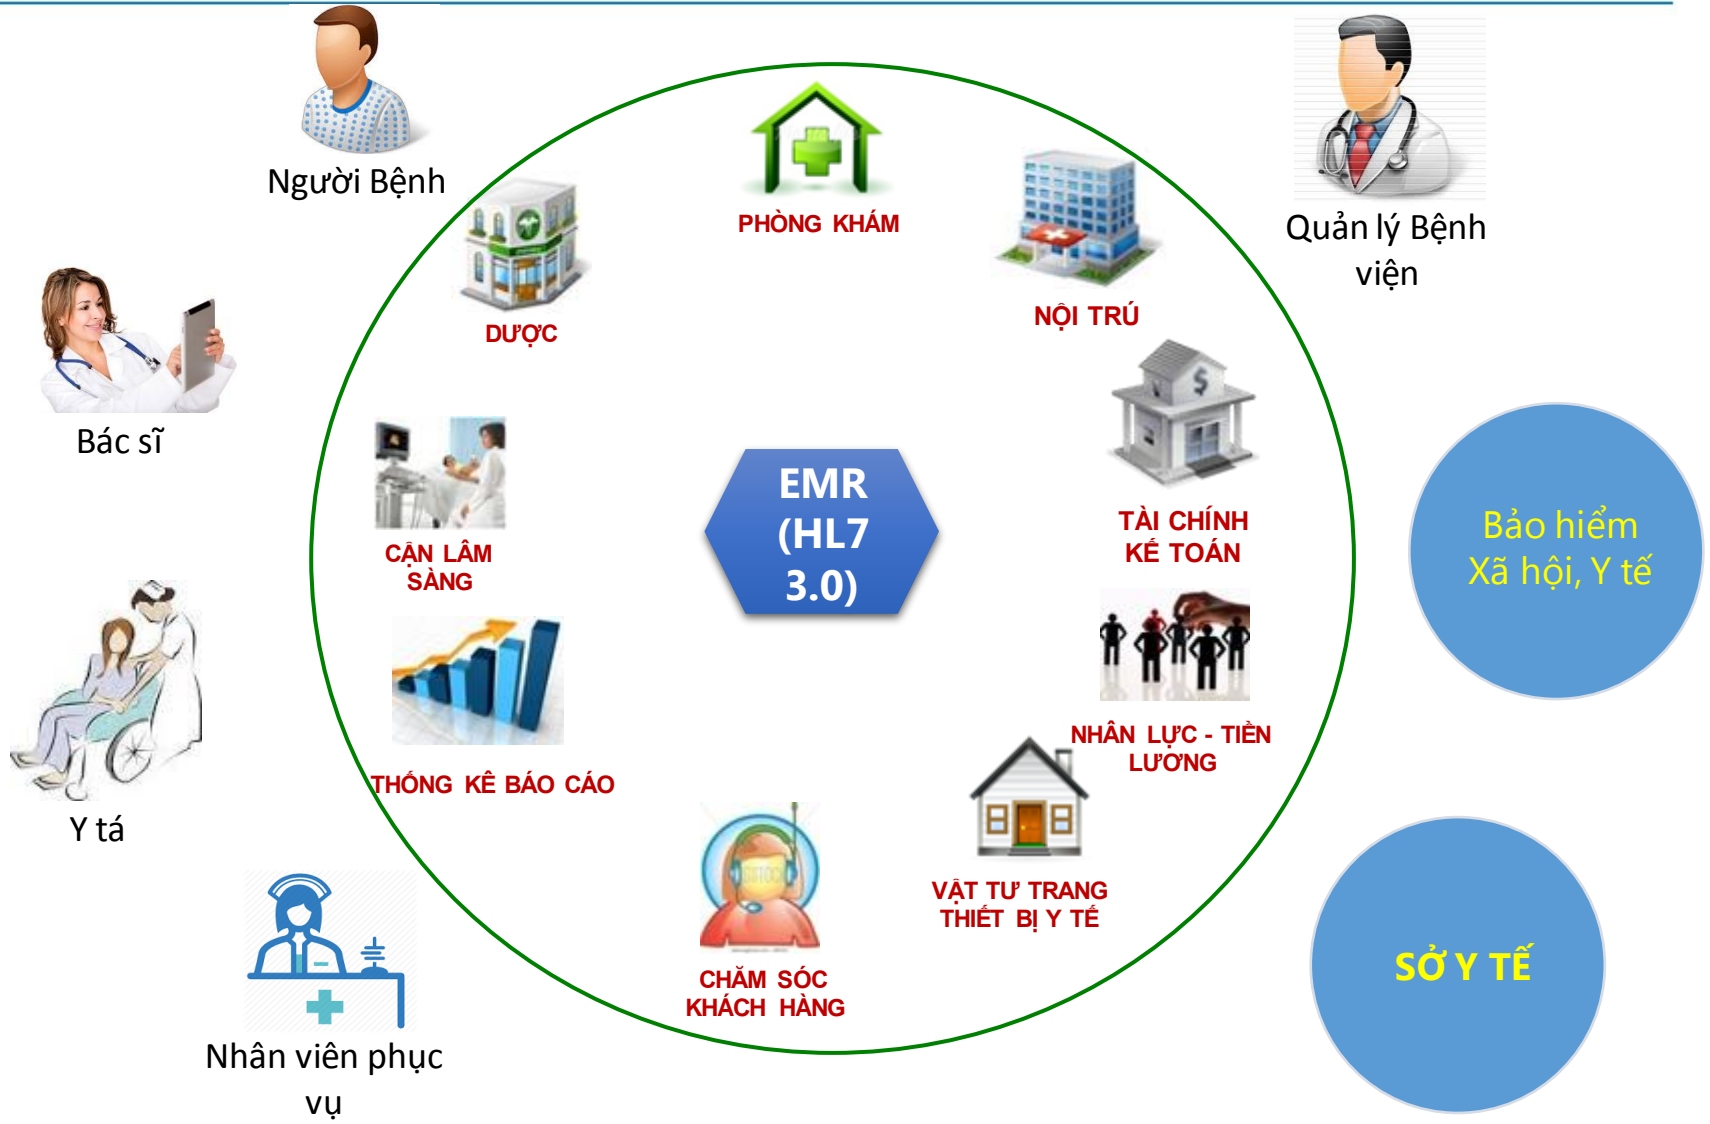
Người Bệnh

Quản lý Bệnh viện

Bác sĩ

Y tá

Nhân viên phục vụ

PHÒNG KHÁM

DƯỢC

NỘI TRÚ

CẬN LÂM SÀNG

EMR (HL7 3.0)

TÀI CHÍNH KẾ TOÁN

THỐNG KÊ BÁO CÁO

NHÂN LỰC - TIỀN LƯƠNG

VẬT TƯ TRANG THIẾT BỊ Y TẾ

CHĂM SÓC KHÁCH HÀNG

Bảo hiểm Xã hội, Y tế

SỞ Y TẾ